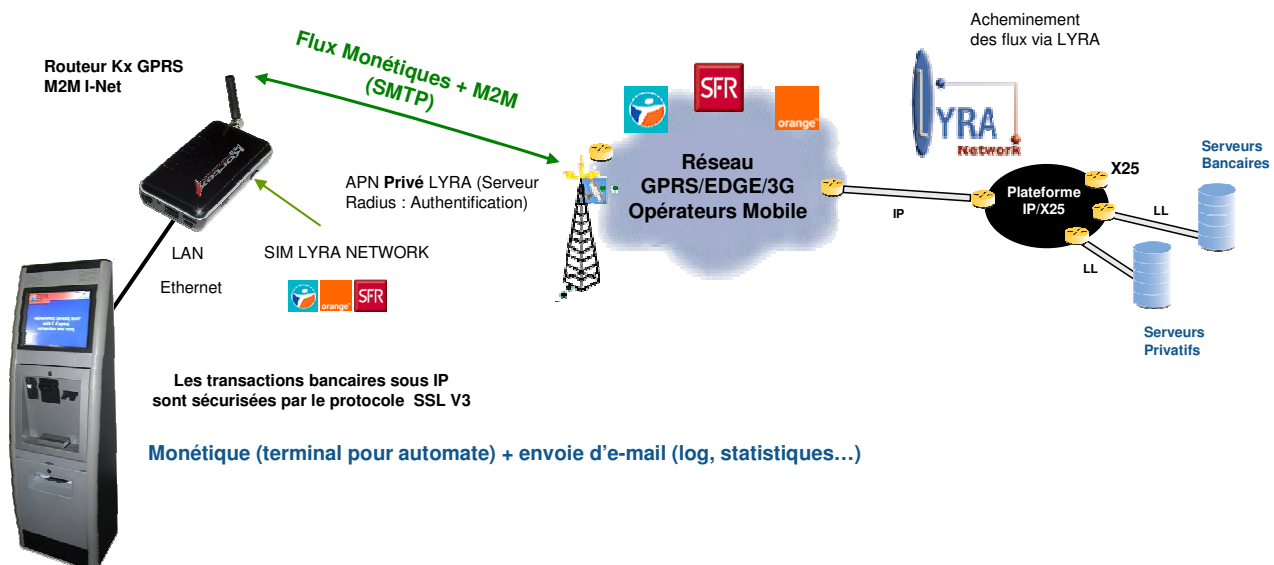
Routeur Kx GPRS
M2M I-Net

Flux Monétiques + M2M
(SMTP)

SFR

orange

Acheminement
des flux via LYRA

LYRA
Network

APN Privé LYRA (Serveur Radius : Authentification)

Réseau
GPRS/EDGE/3G
Opérateurs Mobile

X25

Serveurs Bancaires

Plateforme IP/X25

IP

LL

LL

LAN

Ethernet

SIM LYRA NETWORK

orange SFR

Serveurs Privatifs

Les transactions bancaires sous IP sont sécurisées par le protocole SSL V3

Monétique (terminal pour automate) + envoie d'e-mail (log, statistiques…)